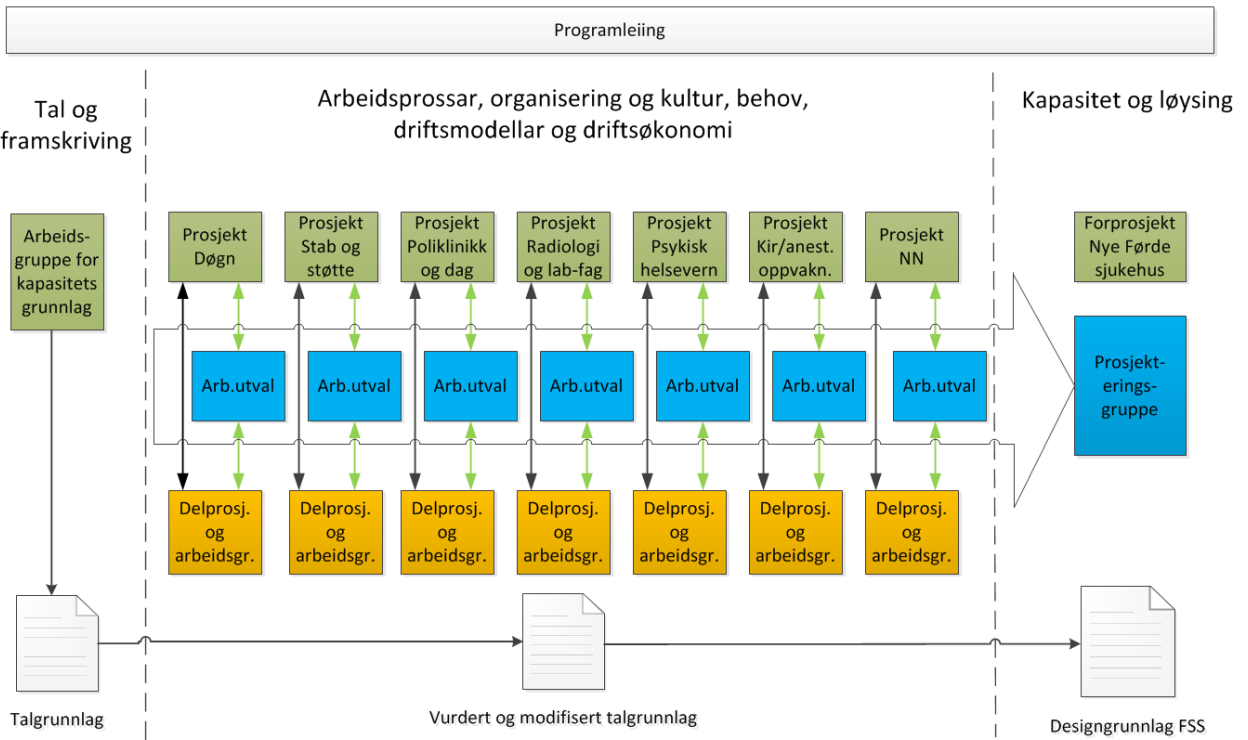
Programleiing

Tal og framskriving

Arbeidsprossar, organisering og kultur, behov, driftsmodellar og driftsøkonomi

Kapasitet og løysing

Arbeidsgruppe for kapasitets grunnlag

Prosjekt Døgn

Prosjekt Stab og støtte

Prosjekt Poliklinikk og dag

Prosjekt Radiologi og lab-fag

Prosjekt Psykisk helsevern

Prosjekt Kir/anest. oppvakn.

Prosjekt NN

Forprosjekt Nye Førde sjukehus

Arb.utval

Arb.utval

Arb.utval

Arb.utval

Arb.utval

Arb.utval

Arb.utval

Prosjekterings-gruppe

Delprosj. og arbeidsgr.

Delprosj. og arbeidsgr.

Delprosj. og arbeidsgr.

Delprosj. og arbeidsgr.

Delprosj. og arbeidsgr.

Delprosj. og arbeidsgr.

Delprosj. og arbeidsgr.

Talgrunnlag

Vurdert og modifisert talgrunnlag

Designgrunnlag FSS